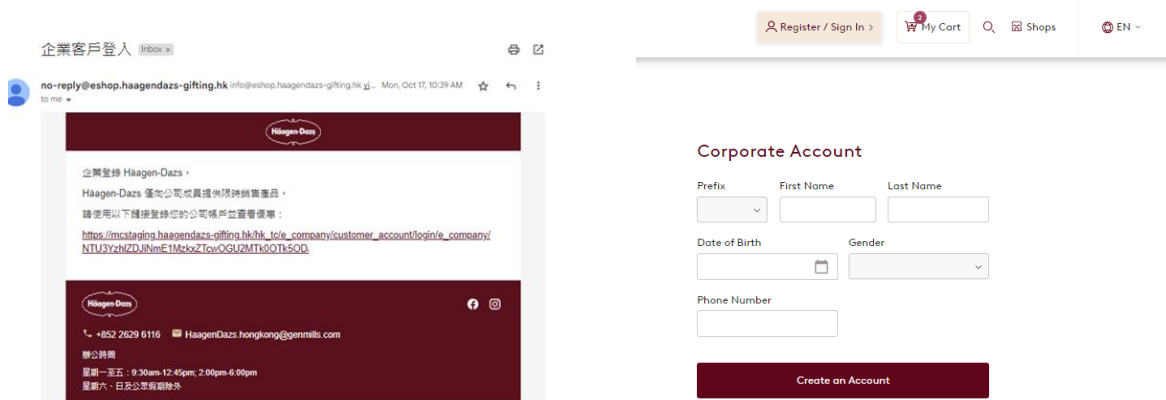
企業客戶登入 Inbox ×

no-reply@eshop.haagendazs-gifting.hk info@eshop.haagendazs-gifting.hk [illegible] Mon, Oct 17, 10:39 AM
to me

Häagen-Dazs

企業登錄 Häagen-Dazs，

Häagen-Dazs 僅向公司成員提供限時銷售產品。

請使用以下鏈接登錄您的公司帳戶並查看優惠：

https://mcstaging.haagendazs-gifting.hk/hk_tc/e_company/customer_account/login/e_company/NTU3YzhlZDJiNmE1MzkxZTcwOGU2MTk0OTk5OD.

Häagen-Dazs

+852 2629 6116 HaagenDazs.hongkong@genmills.com

辦公時間

星期一至五：9:30am-12:45pm; 2:00pm-6:00pm

星期六、日及公眾假期除外

Register / Sign In > 2 My Cart Shops EN

Corporate Account

Prefix First Name Last Name

Date of Birth Gender

Phone Number

Create an Account